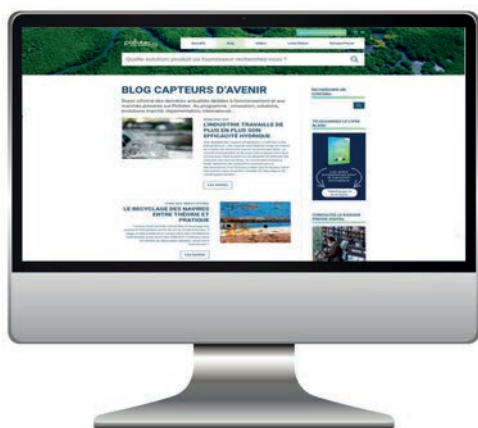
Quelle solution, produit ou fournisseur recherchez-vous ?

BLOG CAPTEURS D'AVENIR

L'INDUSTRIE TRAVAILLE DE PLUS EN PLUS SON EFFICACITÉ HYDRIQUE

Lire la suite

LE RECYCLAGE DES NAVIRES ENTRE THÉORIE ET PRATIQUE

Lire la suite

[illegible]